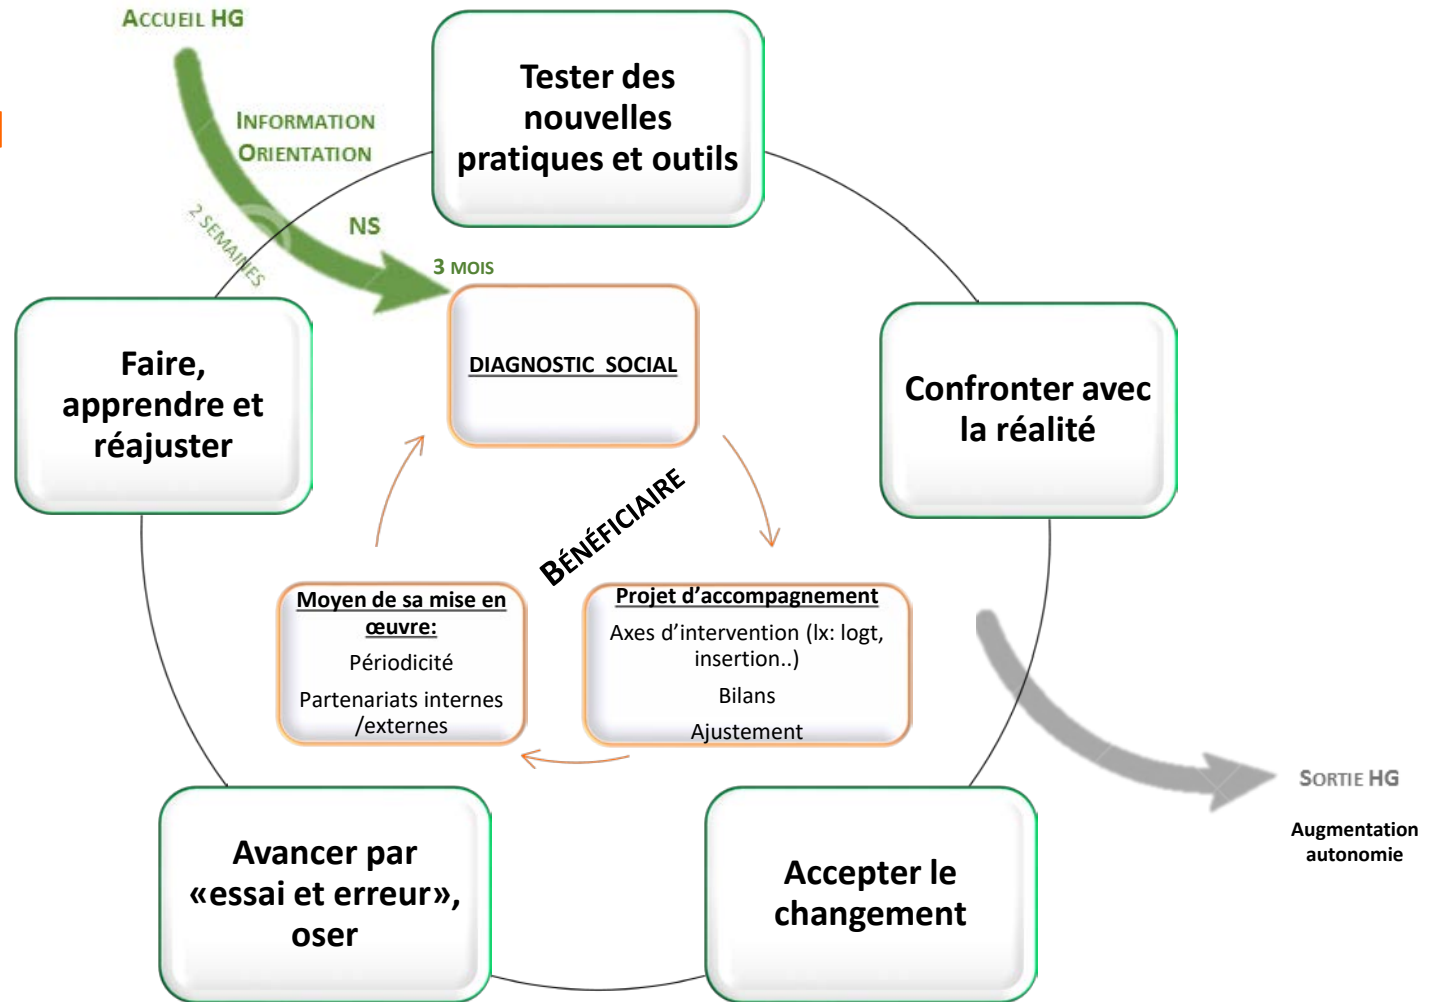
ACCUEIL HG

INFORMATION
ORIENTATION

2 SEMAINES

NS

3 MOIS

Tester des nouvelles pratiques et outils

Faire, apprendre et réajuster

DIAGNOSTIC SOCIAL

Confronter avec la réalité

BÉNÉFICIAIRE

Moyen de sa mise en œuvre:
Périodicité
Partenariats internes /externes

Projet d'accompagnement
Axes d'intervention (lx: logt, insertion..)
Bilans
Ajustement

SORTIE HG

Augmentation autonomie

Avancer par «essai et erreur», oser

Accepter le changement